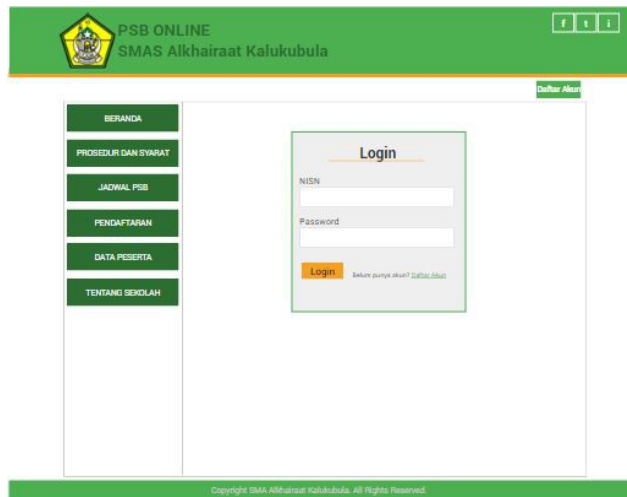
PSB ONLINE
SMAS Alkhairaat Kalukubula

f t i

Daftar Akun

BERANDA

PROSEDUR DAN SYARAT

JADWAL PSB

PENDAFTARAN

DATA PESERTA

TENTANG SEKOLAH

Login

NISN

Password

Login

Belum punya akun? Daftar Akun

Copyright SMA Alkhairaat Kalukubula. All Rights Reserved.